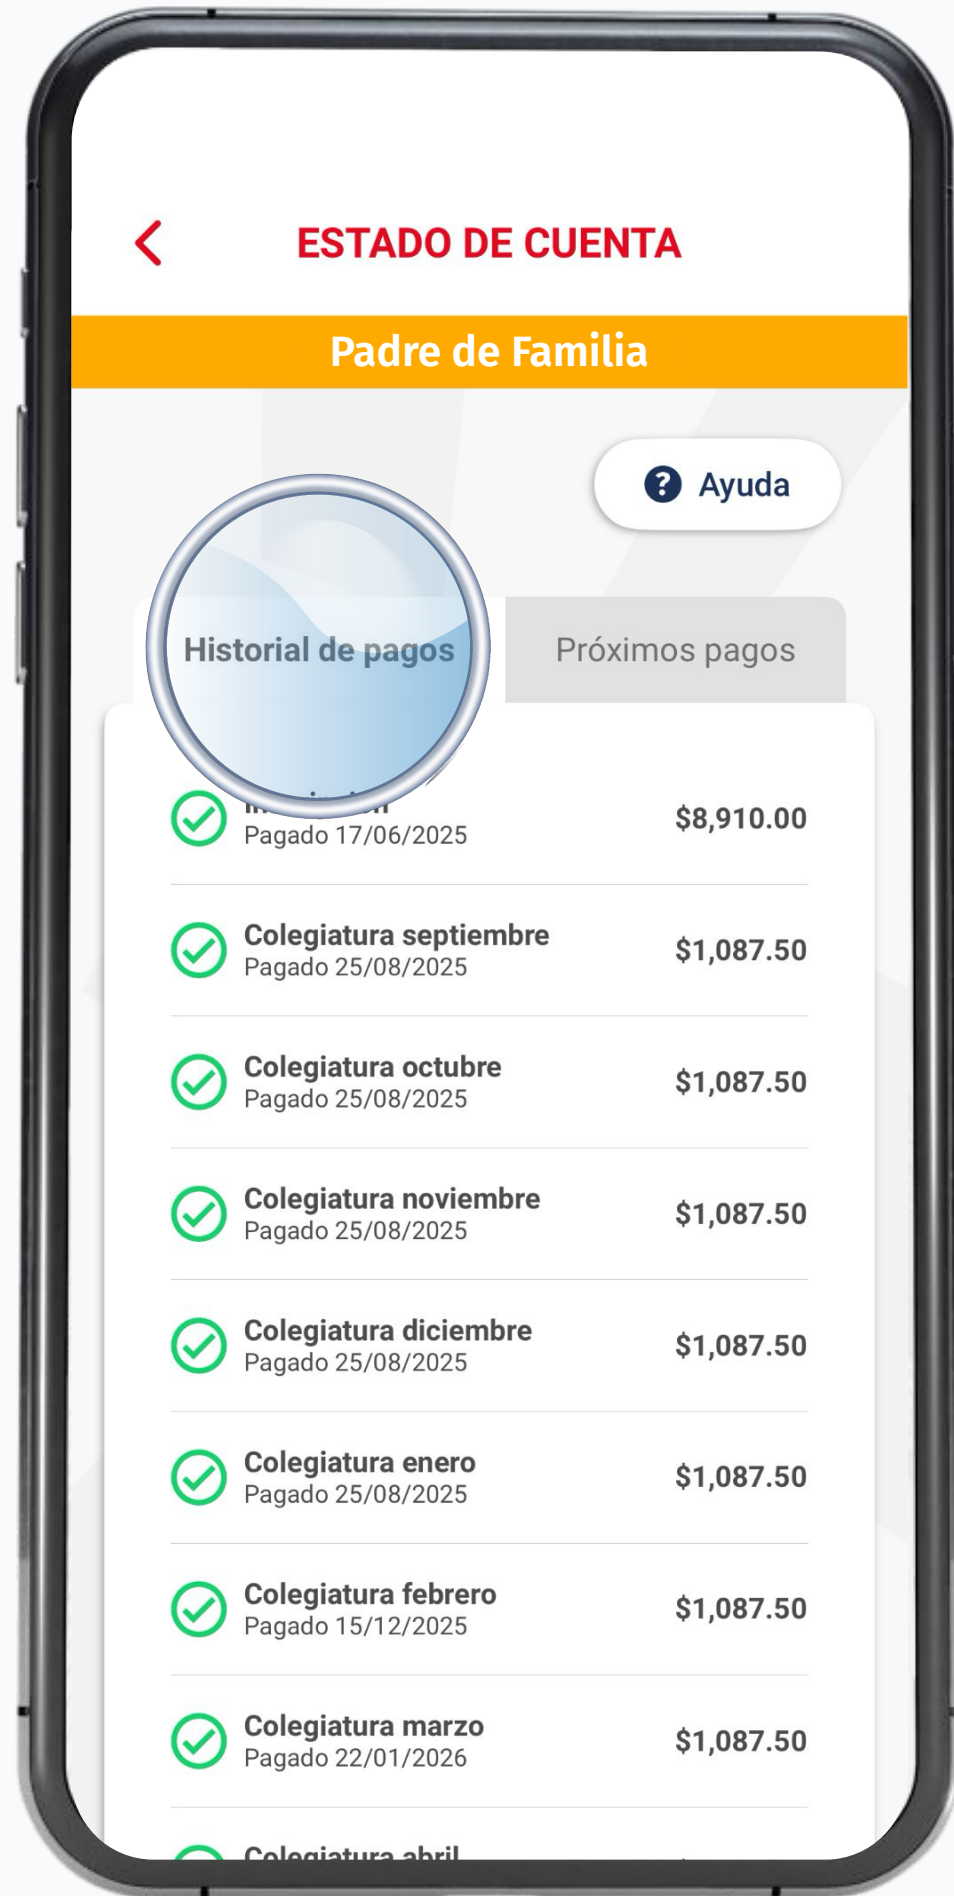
ESTADO DE CUENTA

Padre de Familia

Ayuda

Historial de pagos

Próximos pagos

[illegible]
Pagado 17/06/2025
$8,910.00

Colegiatura septiembre
Pagado 25/08/2025
$1,087.50

Colegiatura octubre
Pagado 25/08/2025
$1,087.50

Colegiatura noviembre
Pagado 25/08/2025
$1,087.50

Colegiatura diciembre
Pagado 25/08/2025
$1,087.50

Colegiatura enero
Pagado 25/08/2025
$1,087.50

Colegiatura febrero
Pagado 15/12/2025
$1,087.50

Colegiatura marzo
Pagado 22/01/2026
$1,087.50

Colegiatura abril